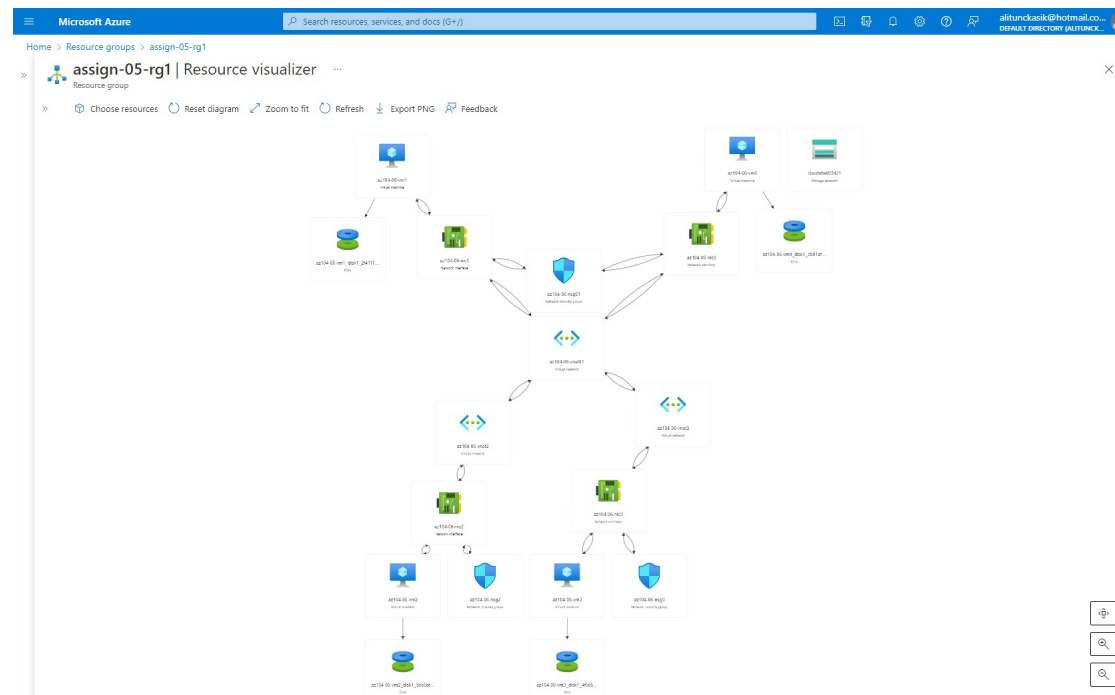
Microsoft Azure

Search resources, services, and docs (G+/)

alitunckasik@hotmail.co...
DEFAULT DIRECTORY (ALITUNCK...

Home > Resource groups > assign-05-rg1

assign-05-rg1 | Resource visualizer ...
Resource group

Choose resources  Reset diagram  Zoom to fit  Refresh  Export PNG  Feedback

az104-05-vm1
Virtual machine

az104-05-vm0
Virtual machine

cloudshell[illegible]
Storage account

az104-05-vm1_disk1_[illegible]
Disk

az104-05-nic1
Network interface

az104-05-nic0
Network interface

az104-05-vm0_disk1_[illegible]
Disk

az104-05-nsg01
Network security group

az104-05-vnet01
Virtual network

az104-05-vnet2
Virtual network

az104-05-vnet3
Virtual network

az104-05-nic2
Network interface

az104-05-nic3
Network interface

az104-05-vm2
Virtual machine

az104-05-nsg2
Network security group

az104-05-vm3
Virtual machine

az104-05-nsg3
Network security group

az104-05-vm2_disk1_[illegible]
Disk

az104-05-vm3_disk1_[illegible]
Disk